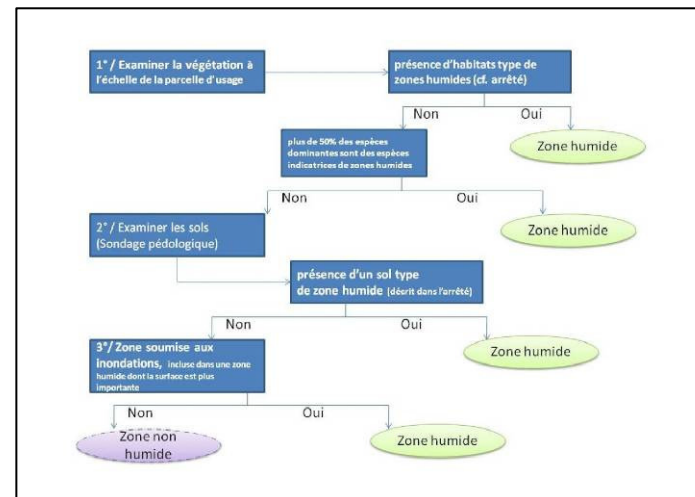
1° / Examiner la végétation à l'échelle de la parcelle d'usage

présence d'habitats type de zones humides (cf. arrêté)

Non

Oui

Zone humide

plus de 50% des espèces dominantes sont des espèces indicatrices de zones humides

Non

Oui

Zone humide

2° / Examiner les sols (Sondage pédologique)

présence d'un sol type de zone humide (décrit dans l'arrêté)

Non

Oui

Zone humide

3°/ Zone soumise aux inondations, incluse dans une zone humide dont la surface est plus importante

Non

Oui

Zone non humide

Zone humide